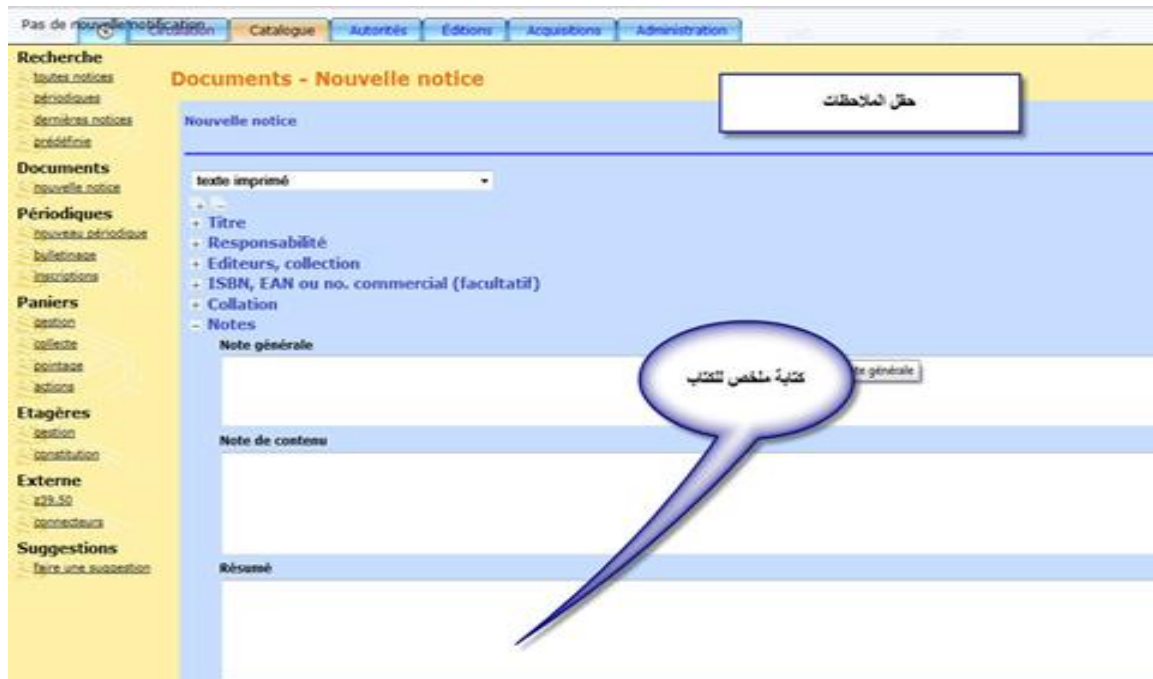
Pas de nouvelle notification Circulation Catalogue Autorités Éditions Acquisitions Administration

Recherche
toutes notices
périodiques
dernières notices
prédéfinie

Documents
nouvelle notice

Périodiques
nouveau périodique
bulletinage
inscriptions

Paniers
gestion
collecte
pointage
actions

Etagères
gestion
constitution

Externe
z39.50
connecteurs

Suggestions
faire une suggestion

Documents - Nouvelle notice

حقل الملاحظات

Nouvelle notice

texte imprimé

+ −
+ Titre
+ Responsabilité
+ Editeurs, collection
+ ISBN, EAN ou no. commercial (facultatif)
+ Collation
− Notes
Note générale

كتابة ملخص للكتاب

te générale

Note de contenu

Résumé